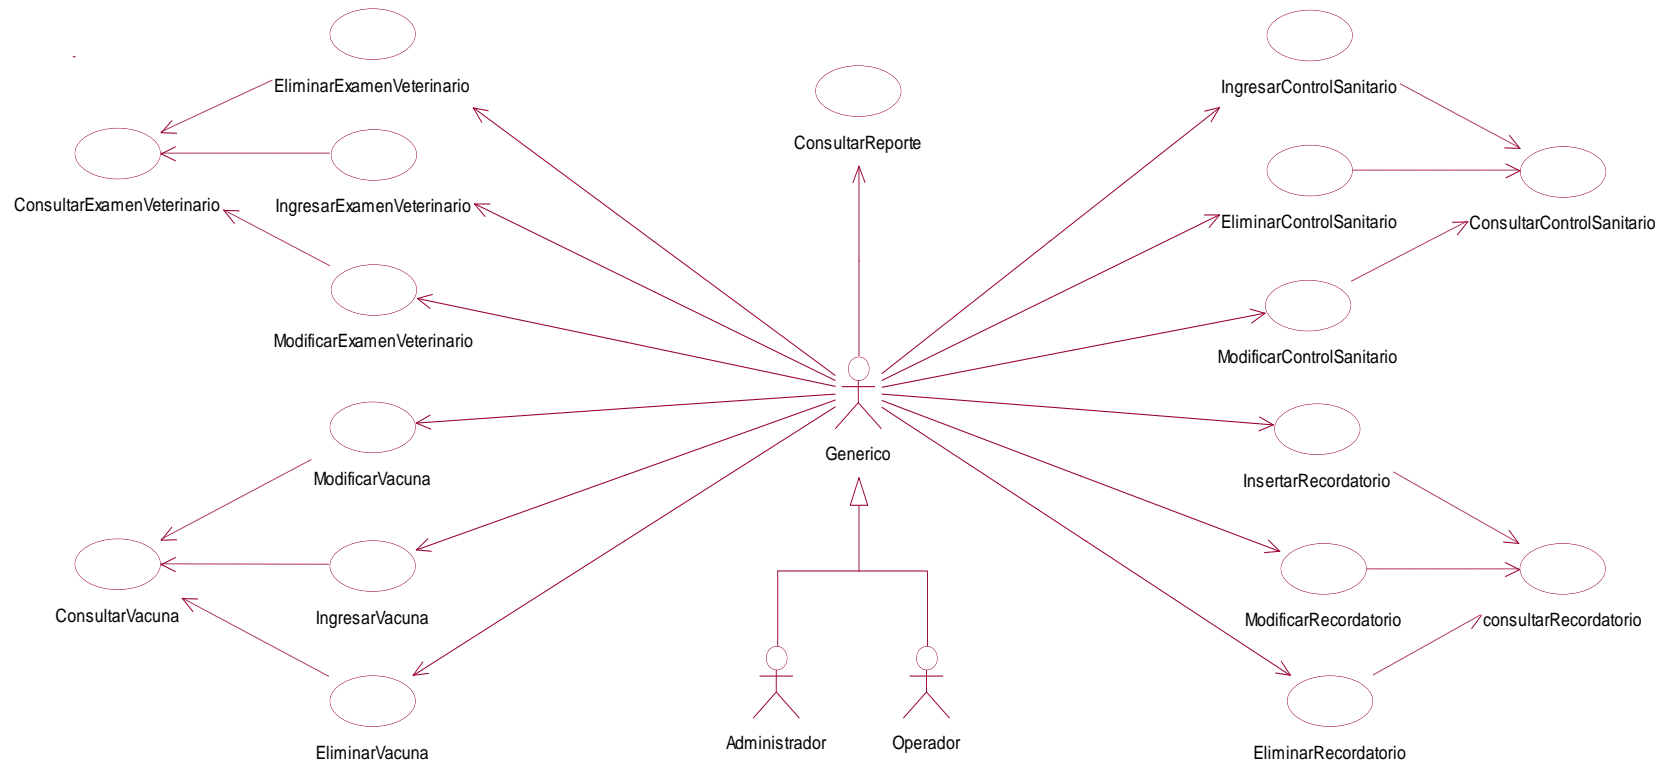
EliminarExamenVeterinario

ConsultarReporte

IngresarControlSanitario

ConsultarExamenVeterinario

IngresarExamenVeterinario

EliminarControlSanitario

ConsultarControlSanitario

ModificarExamenVeterinario

ModificarControlSanitario

ModificarVacuna

Generico

InsertarRecordatorio

ConsultarVacuna

IngresarVacuna

ModificarRecordatorio

consultarRecordatorio

EliminarVacuna

Administrador

Operador

EliminarRecordatorio